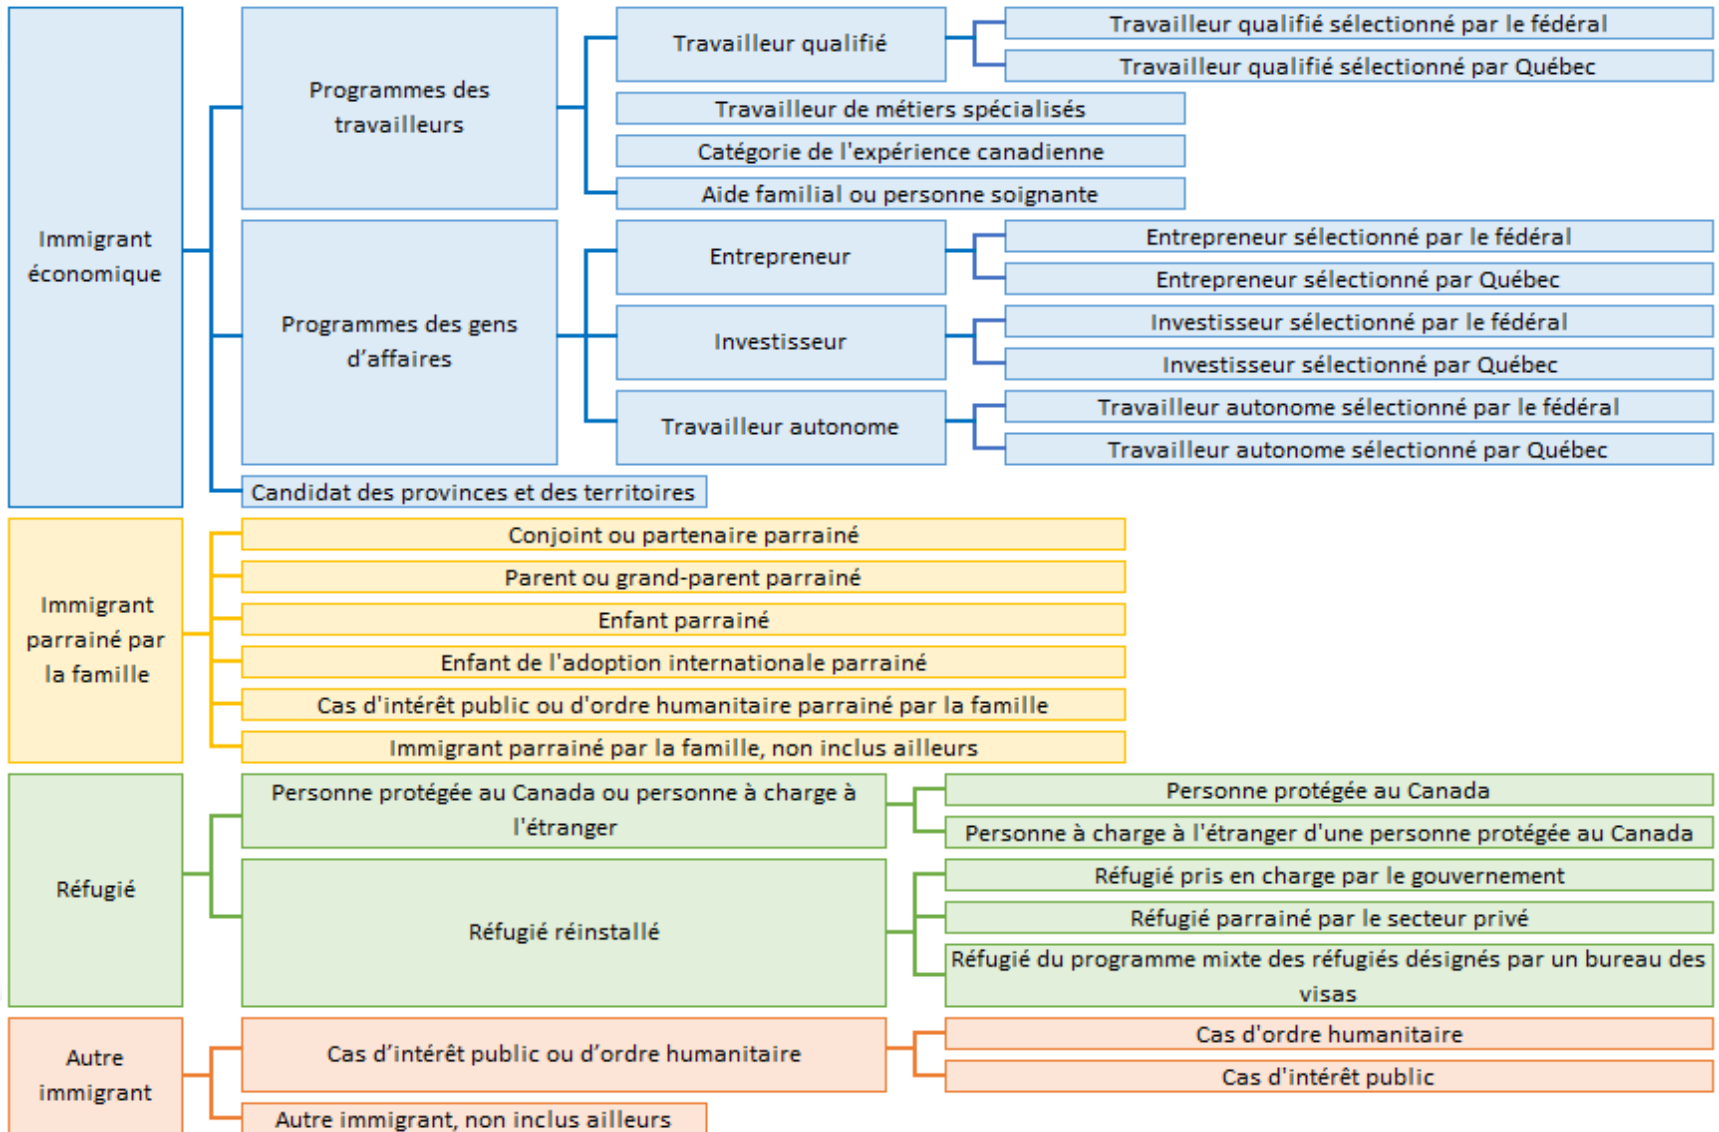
Immigrant économique

Programmes des travailleurs

Travailleur qualifié

Travailleur qualifié sélectionné par le fédéral

Travailleur qualifié sélectionné par Québec

Travailleur de métiers spécialisés

Catégorie de l'expérience canadienne

Aide familial ou personne soignante

Programmes des gens d’affaires

Entrepreneur

Entrepreneur sélectionné par le fédéral

Entrepreneur sélectionné par Québec

Investisseur

Investisseur sélectionné par le fédéral

Investisseur sélectionné par Québec

Travailleur autonome

Travailleur autonome sélectionné par le fédéral

Travailleur autonome sélectionné par Québec

Candidat des provinces et des territoires

Immigrant parrainé par la famille

Conjoint ou partenaire parrainé

Parent ou grand-parent parrainé

Enfant parrainé

Enfant de l'adoption internationale parrainé

Cas d'intérêt public ou d'ordre humanitaire parrainé par la famille

Immigrant parrainé par la famille, non inclus ailleurs

Réfugié

Personne protégée au Canada ou personne à charge à l'étranger

Personne protégée au Canada

Personne à charge à l'étranger d'une personne protégée au Canada

Réfugié réinstallé

Réfugié pris en charge par le gouvernement

Réfugié parrainé par le secteur privé

Réfugié du programme mixte des réfugiés désignés par un bureau des visas

Autre immigrant

Cas d’intérêt public ou d’ordre humanitaire

Cas d'ordre humanitaire

Cas d'intérêt public

Autre immigrant, non inclus ailleurs